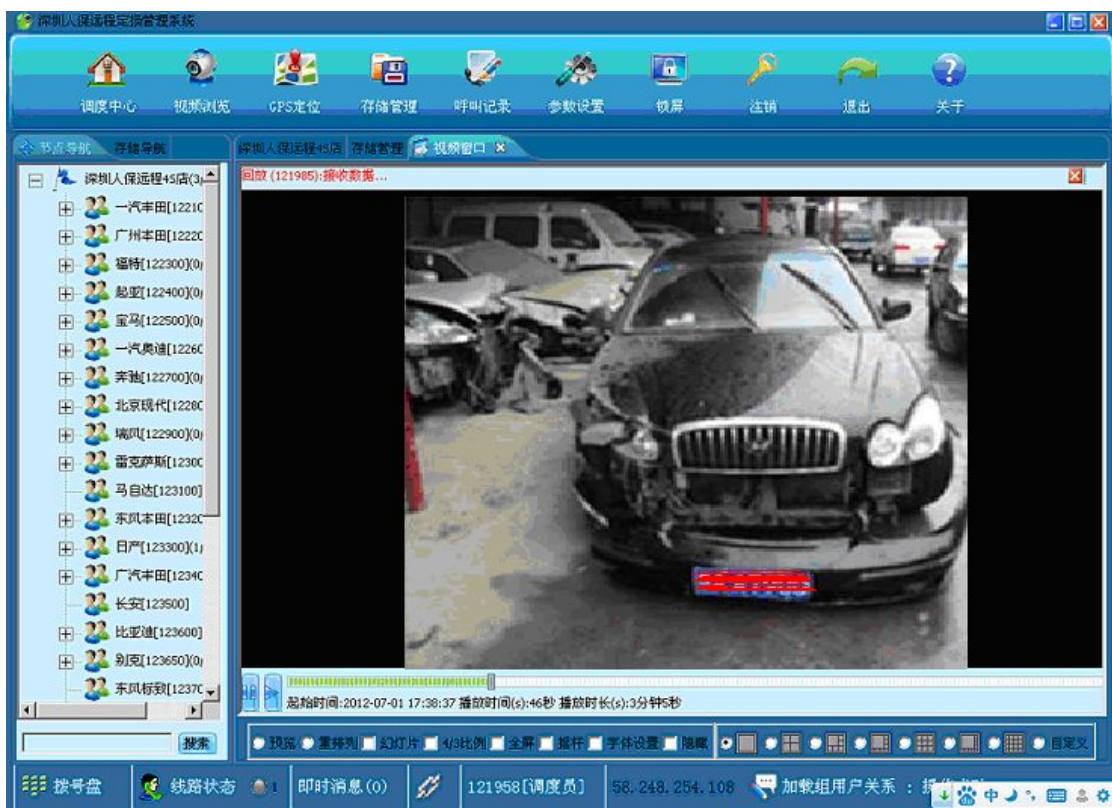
深圳人保远程定损管理系统

调度中心 视频浏览 GPS定位 存储管理 呼叫记录 参数设置 锁屏 注销 退出 关于

节点导航 存储导航

深圳人保远程4S店(3
一汽丰田[12210
广州本田[12220
福特[122300](0)
起亚[122400](0)
宝马[122500](0)
一汽奥迪[12260
奔驰[122700](0)
北京现代[12280
瑞风[122900](0)
雷克萨斯[12300
马自达[123100]
东风本田[12320
日产[123300](1)
广汽丰田[12340
长安[123500]
比亚迪[123600]
别克[123650](0)
东风标致[12370

搜索

深圳人保远程4S店 存储管理 视频窗口

回放 (121985):接收数据...

起始时间:2012-07-01 17:38:37 播放时间(s):46秒 播放时长(s):3分钟5秒

预览 重排列 幻灯片 4/3比例 全屏 摇杆 字体设置 隐藏 自定义

拨号盘 线路状态 1 即时消息(0) 121958[调度员] 58.248.254.108 加载组用户关系：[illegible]